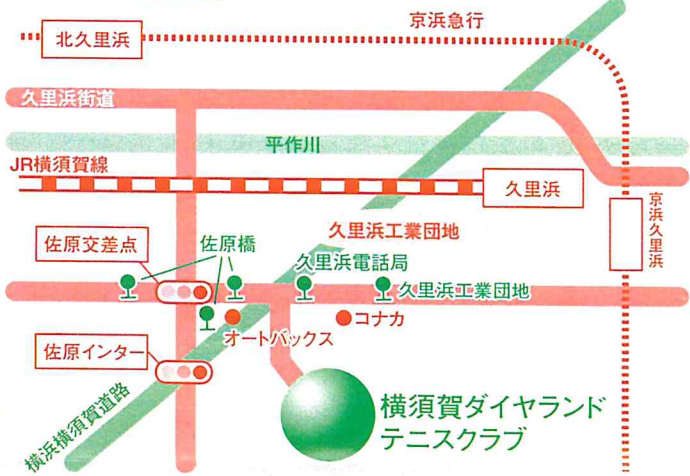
京浜急行
北久里浜
久里浜街道
平作川
JR横須賀線
久里浜
京浜久里浜
久里浜工業団地
佐原交差点
佐原橋
久里浜電話局
久里浜工業団地
オートバックス
コナカ
佐原インター
横浜横須賀道路
横須賀ダイヤランド
テニスクラブ